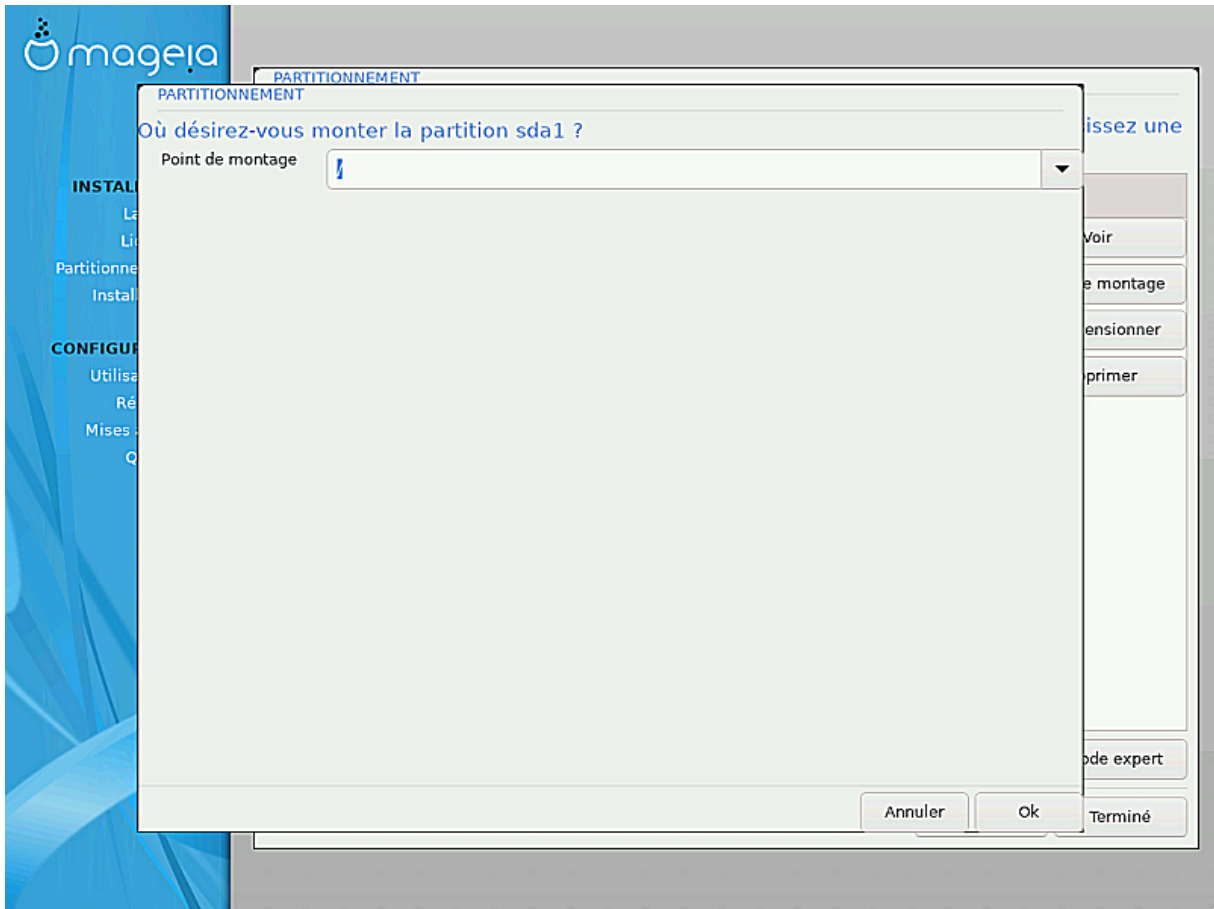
mageia

PARTITIONNEMENT

PARTITIONNEMENT

Où désirez-vous monter la partition sda1 ?

issez une

Point de montage

/

INSTALL

La

Li

Partitionne

Instal

CONFIGUR

Utilisa

Ré

Mises

Q

Voir

e montage

ensionner

primer

ode expert

Annuler

Ok

Terminé